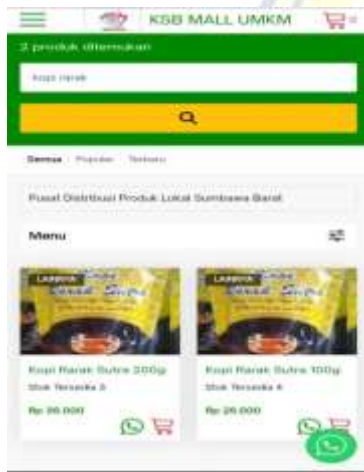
KSB MALL UMKM

2 produk ditemukan

kopi rarak

Semua Populer Terbaru

Pusat Distribusi Produk Lokal Sumbawa Barat

Menu

Kopi Rarak Sutra 200g
Stok Tersedia 3
Rp 35.000

Kopi Rarak Sutra 100g
Stok Tersedia 4
Rp 25.000